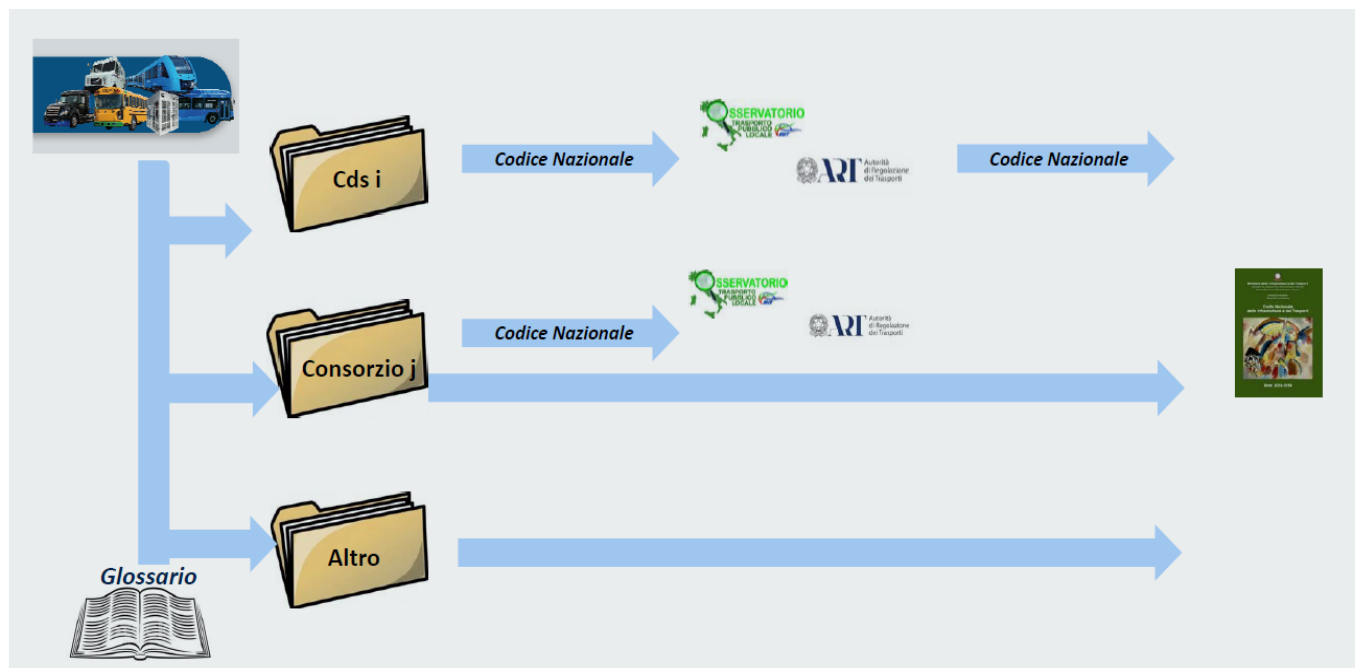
Cds i

Codice Nazionale

OSSERVATORIO TRASPORTO PUBBLICO LOCALE

ART Autorità di Regolazione dei Trasporti

Codice Nazionale

Consorzio j

Codice Nazionale

OSSERVATORIO TRASPORTO PUBBLICO LOCALE

ART Autorità di Regolazione dei Trasporti

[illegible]

Altro

Glossario